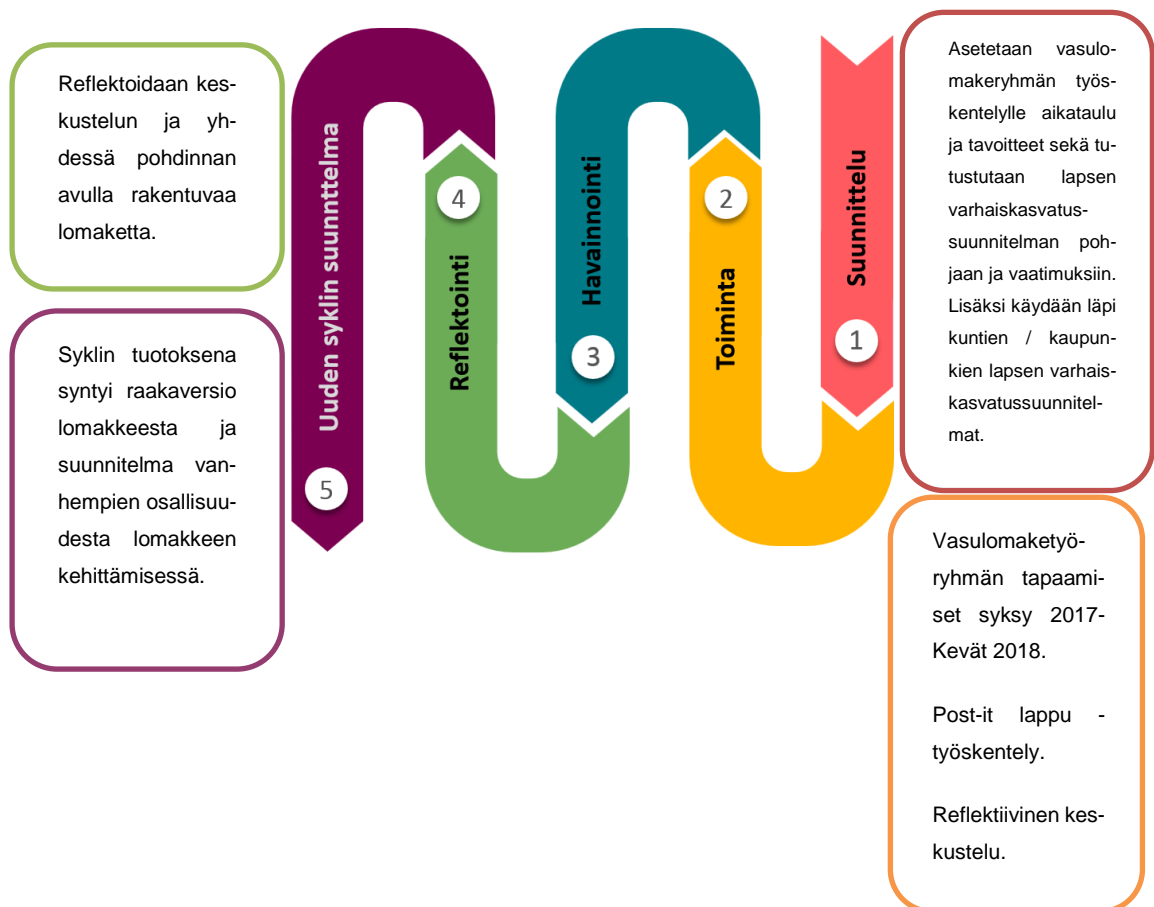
Reflektoidaan keskustelun ja yhdessä pohdinnan avulla rakentuvaa lomaketta.

Syklin tuotoksena syntyi raakaversio lomakkeesta ja suunnitelma vanhempien osallisuudesta lomakkeen kehittämisessä.

Uuden syklin suunnittelma

5

4

Reflektointi

Havainnointi

3

2

Toiminta

Suunnittelu

1

Asetetaan vasulomakeryhmän työskentelylle aikataulu ja tavoitteet sekä tutustutaan lapsen varhaiskasvatussuunnitelman pohjaan ja vaatimuksiin. Lisäksi käydään läpi kuntien / kaupunkien lapsen varhaiskasvatussuunnitelmat.

Vasulomaketyöryhmän tapaamiset syksy 2017-Kevät 2018.

Post-it lappu -työskentely.

Reflektiivinen keskustelu.